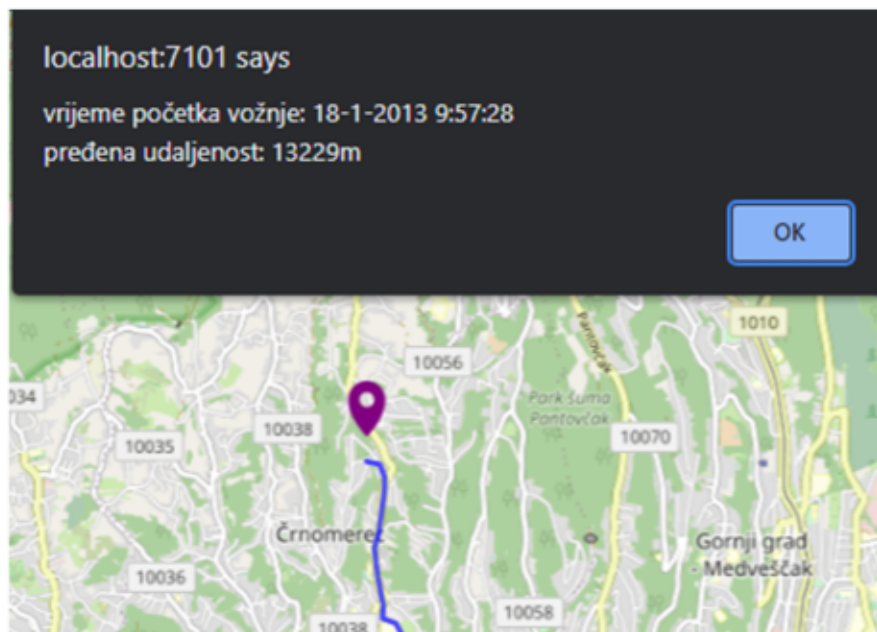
localhost:7101 says

vrijeme početka vožnje: 18-1-2013 9:57:28
pređena udaljenost: 13229m

OK

Pantovčak

1010

10056

034

Park šuma Pantovčak

10038

10070

10035

Črnomerec

Gornji grad - Medveščak

10036

10058

10038